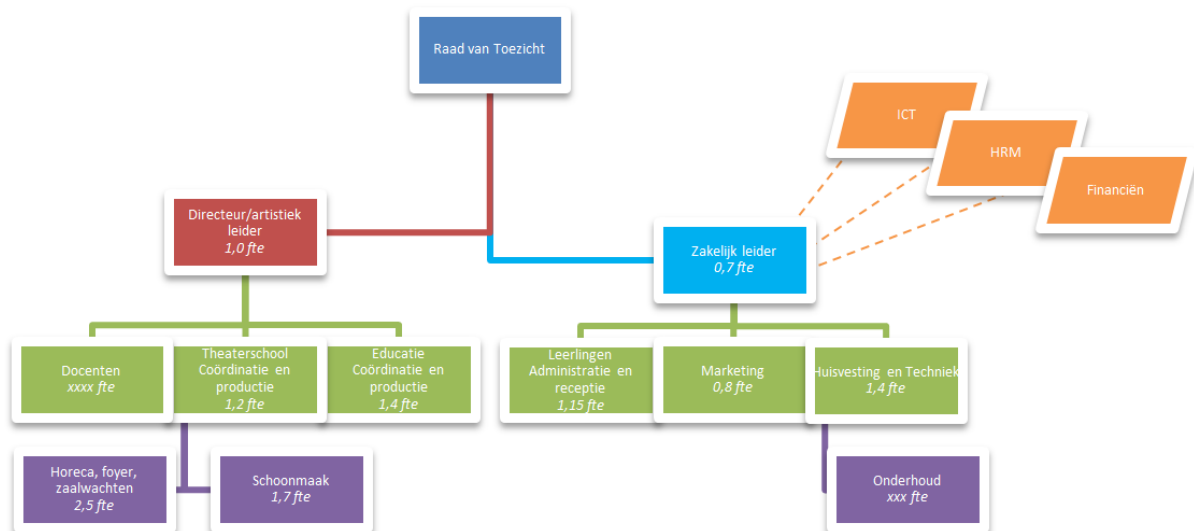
Raad van Toezicht

ICT

HRM

Financiën

Directeur/artistiek leider
*1,0 fte*

Zakelijk leider
*0,7 fte*

Docenten
*xxxx fte*

Theaterschool Coördinatie en productie
*1,2 fte*

Educatie Coördinatie en productie
*1,4 fte*

Leerlingen Administratie en receptie
*1,15 fte*

Marketing
*0,8 fte*

Huisvesting en Techniek
*1,4 fte*

Horeca, foyer, zaalwachten
*2,5 fte*

Schoonmaak
*1,7 fte*

Onderhoud
*xxx fte*